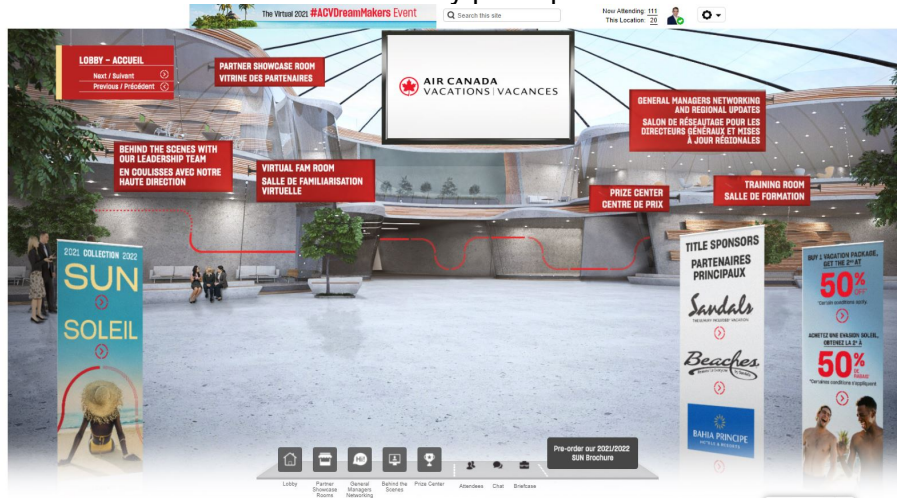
The Virtual 2021 #ACVDreamMakers Event

Search this site

Now Attending: 111
This Location: 20

LOBBY - ACCUEIL
Next / Suivant
Previous / Précédent

PARTNER SHOWCASE ROOM
VITRINE DES PARTENAIRES

AIR CANADA
VACATIONS | VACANCES

GENERAL MANAGERS NETWORKING AND REGIONAL UPDATES
SALON DE RÉSEAUTAGE POUR LES DIRECTEURS GÉNÉRAUX ET MISES À JOUR RÉGIONALES

BEHIND THE SCENES WITH OUR LEADERSHIP TEAM
EN COULISSES AVEC NOTRE HAUTE DIRECTION

VIRTUAL FAM ROOM
SALLE DE FAMILIARISATION VIRTUELLE

PRIZE CENTER
CENTRE DE PRIX

TRAINING ROOM
SALLE DE FORMATION

2021 COLLECTION 2022
SUN
SOLEIL

TITLE SPONSORS
PARTENAIRES PRINCIPAUX
Sandals
Beaches
BAHIA PRINCIPE

BUY 1 VACATION PACKAGE, GET THE 2ND AT
50% OFF
*Certain conditions apply
ACHETEZ UNE EVASION SOLEIL, OBTENEZ LA 2E À
50% DE RABAIS
*Certaines conditions s'appliquent

Pre-order our 2021/2022 SUN Brochure

Lobby
Partner Showcase Rooms
General Managers Networking
Behind the Scenes
Prize Center
Attendees
Chat
Briefcase